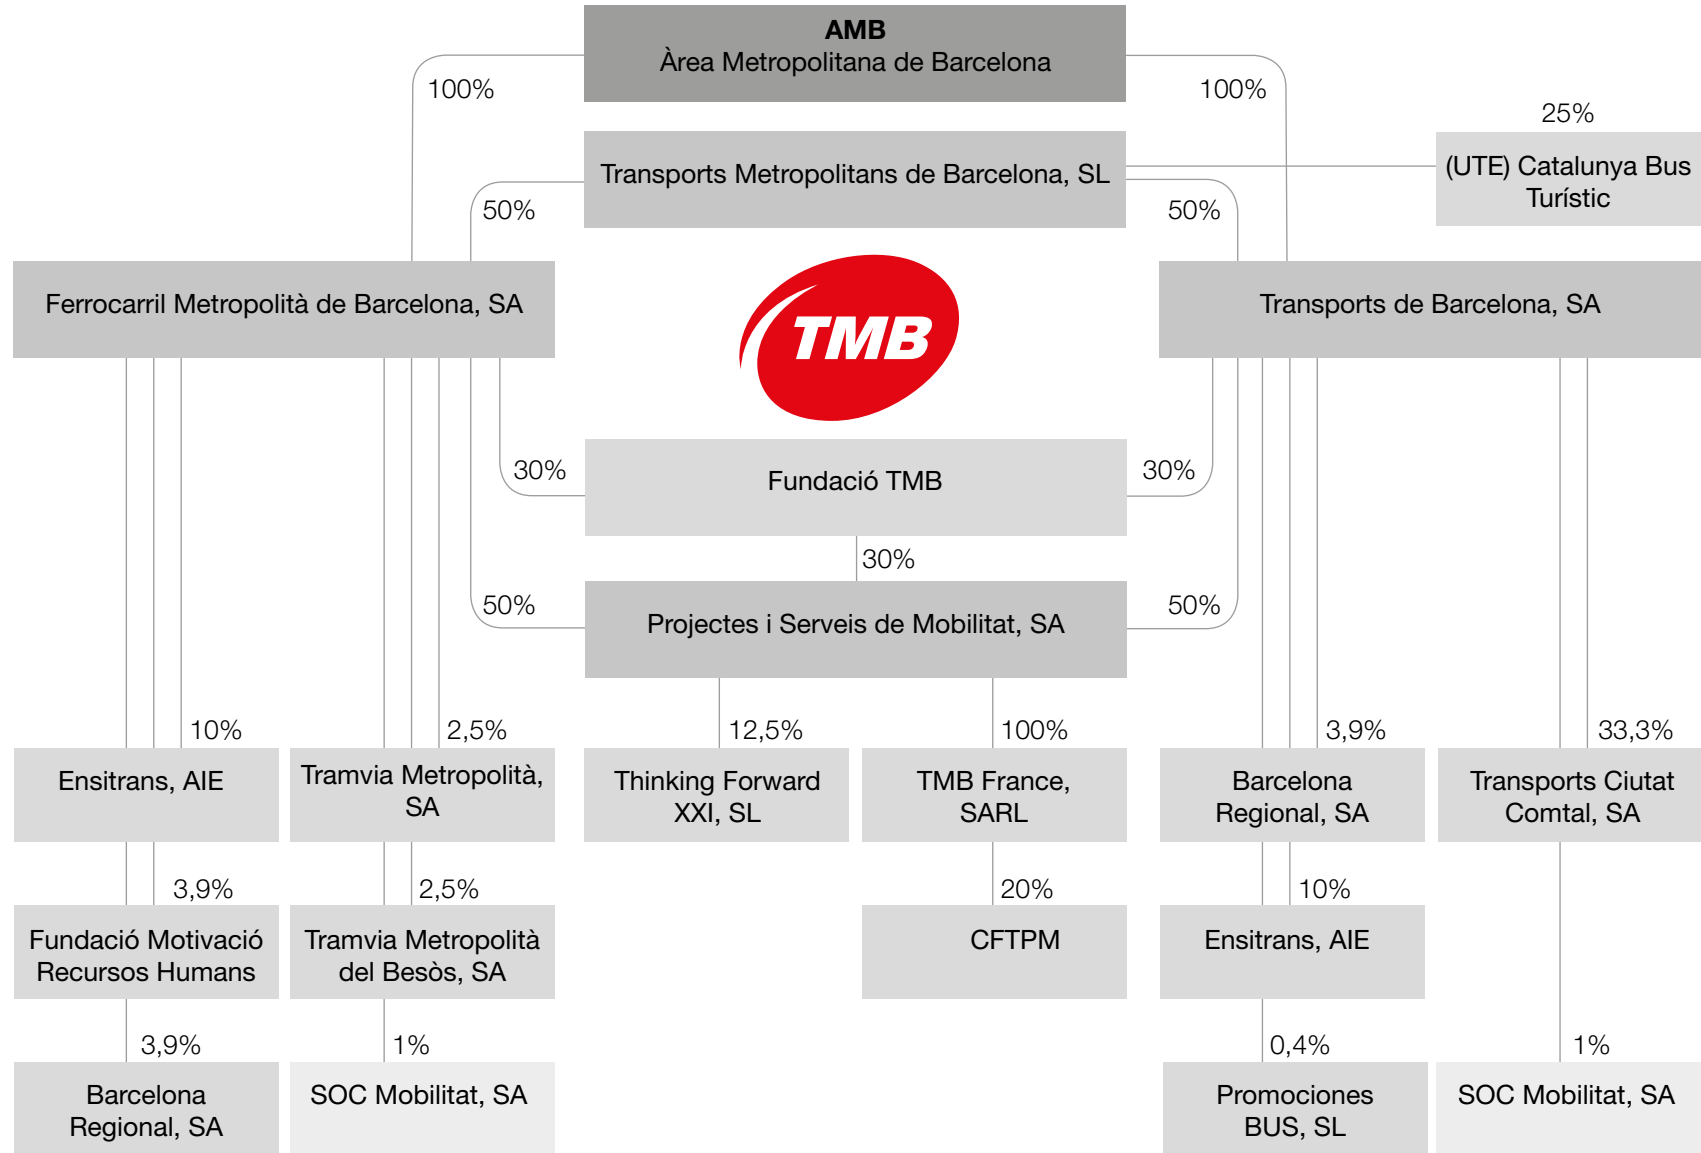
AMB
Àrea Metropolitana de Barcelona

100%

100%

Transports Metropolitans de Barcelona, SL

25%

(UTE) Catalunya Bus Turístic

50%

50%

Ferrocarril Metropolità de Barcelona, SA

TMB

Transports de Barcelona, SA

30%

Fundació TMB

30%

30%

50%

Projectes i Serveis de Mobilitat, SA

50%

10%

2,5%

12,5%

100%

3,9%

33,3%

Ensitrans, AIE

Tramvia Metropolità, SA

Thinking Forward XXI, SL

TMB France, SARL

Barcelona Regional, SA

Transports Ciutat Comtal, SA

3,9%

2,5%

20%

10%

Fundació Motivació Recursos Humans

Tramvia Metropolità del Besòs, SA

CFTPM

Ensitrans, AIE

3,9%

1%

0,4%

1%

Barcelona Regional, SA

SOC Mobilitat, SA

Promociones BUS, SL

SOC Mobilitat, SA